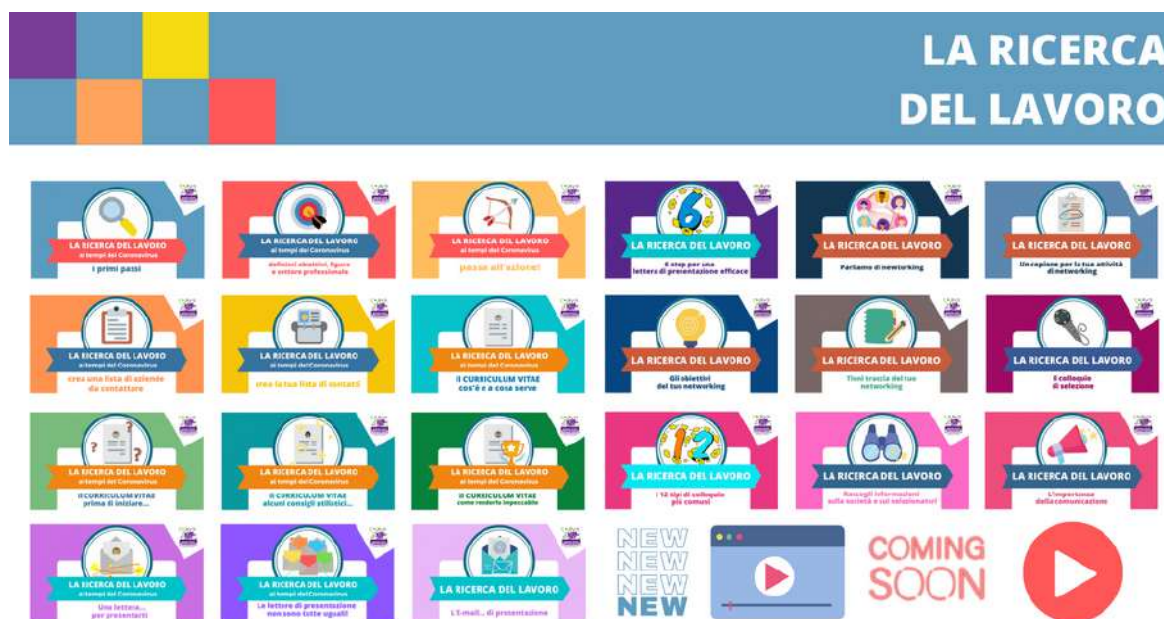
LA RICERCA DEL LAVORO

LA RICERCA DEL LAVORO
ai tempi del Coronavirus
I primi passi

LA RICERCA DEL LAVORO
ai tempi del Coronavirus
definisci obiettivi, figure e settore professionale

LA RICERCA DEL LAVORO
ai tempi del Coronavirus
passa all'azione!

6
LA RICERCA DEL LAVORO
6 step per una lettera di presentazione efficace

LA RICERCA DEL LAVORO
Parliamo di networking

LA RICERCA DEL LAVORO
Un copione per la tua attività di networking

LA RICERCA DEL LAVORO
ai tempi del Coronavirus
crea una lista di aziende da contattare

LA RICERCA DEL LAVORO
ai tempi del Coronavirus
crea la tua lista di contatti

LA RICERCA DEL LAVORO
ai tempi del Coronavirus
Il CURRICULUM VITAE cos'è e a cosa serve

LA RICERCA DEL LAVORO
Gli obiettivi del tuo networking

LA RICERCA DEL LAVORO
Tieni traccia del tuo networking

LA RICERCA DEL LAVORO
Il colloquio di selezione

LA RICERCA DEL LAVORO
ai tempi del Coronavirus
Il CURRICULUM VITAE prima di iniziare...

LA RICERCA DEL LAVORO
ai tempi del Coronavirus
Il CURRICULUM VITAE alcuni consigli stilistici...

LA RICERCA DEL LAVORO
ai tempi del Coronavirus
Il CURRICULUM VITAE come renderlo impeccabile

12
LA RICERCA DEL LAVORO
I 12 tipi di colloquio più comuni

LA RICERCA DEL LAVORO
Raccogli informazioni sulla società e sui selezionatori

LA RICERCA DEL LAVORO
L'importanza della comunicazione

LA RICERCA DEL LAVORO
ai tempi del Coronavirus
Una lettera... per presentarti

LA RICERCA DEL LAVORO
ai tempi del Coronavirus
Le lettere di presentazione non sono tutte uguali

LA RICERCA DEL LAVORO
L'E-mail... di presentazione

NEW
NEW
NEW
NEW

COMING SOON